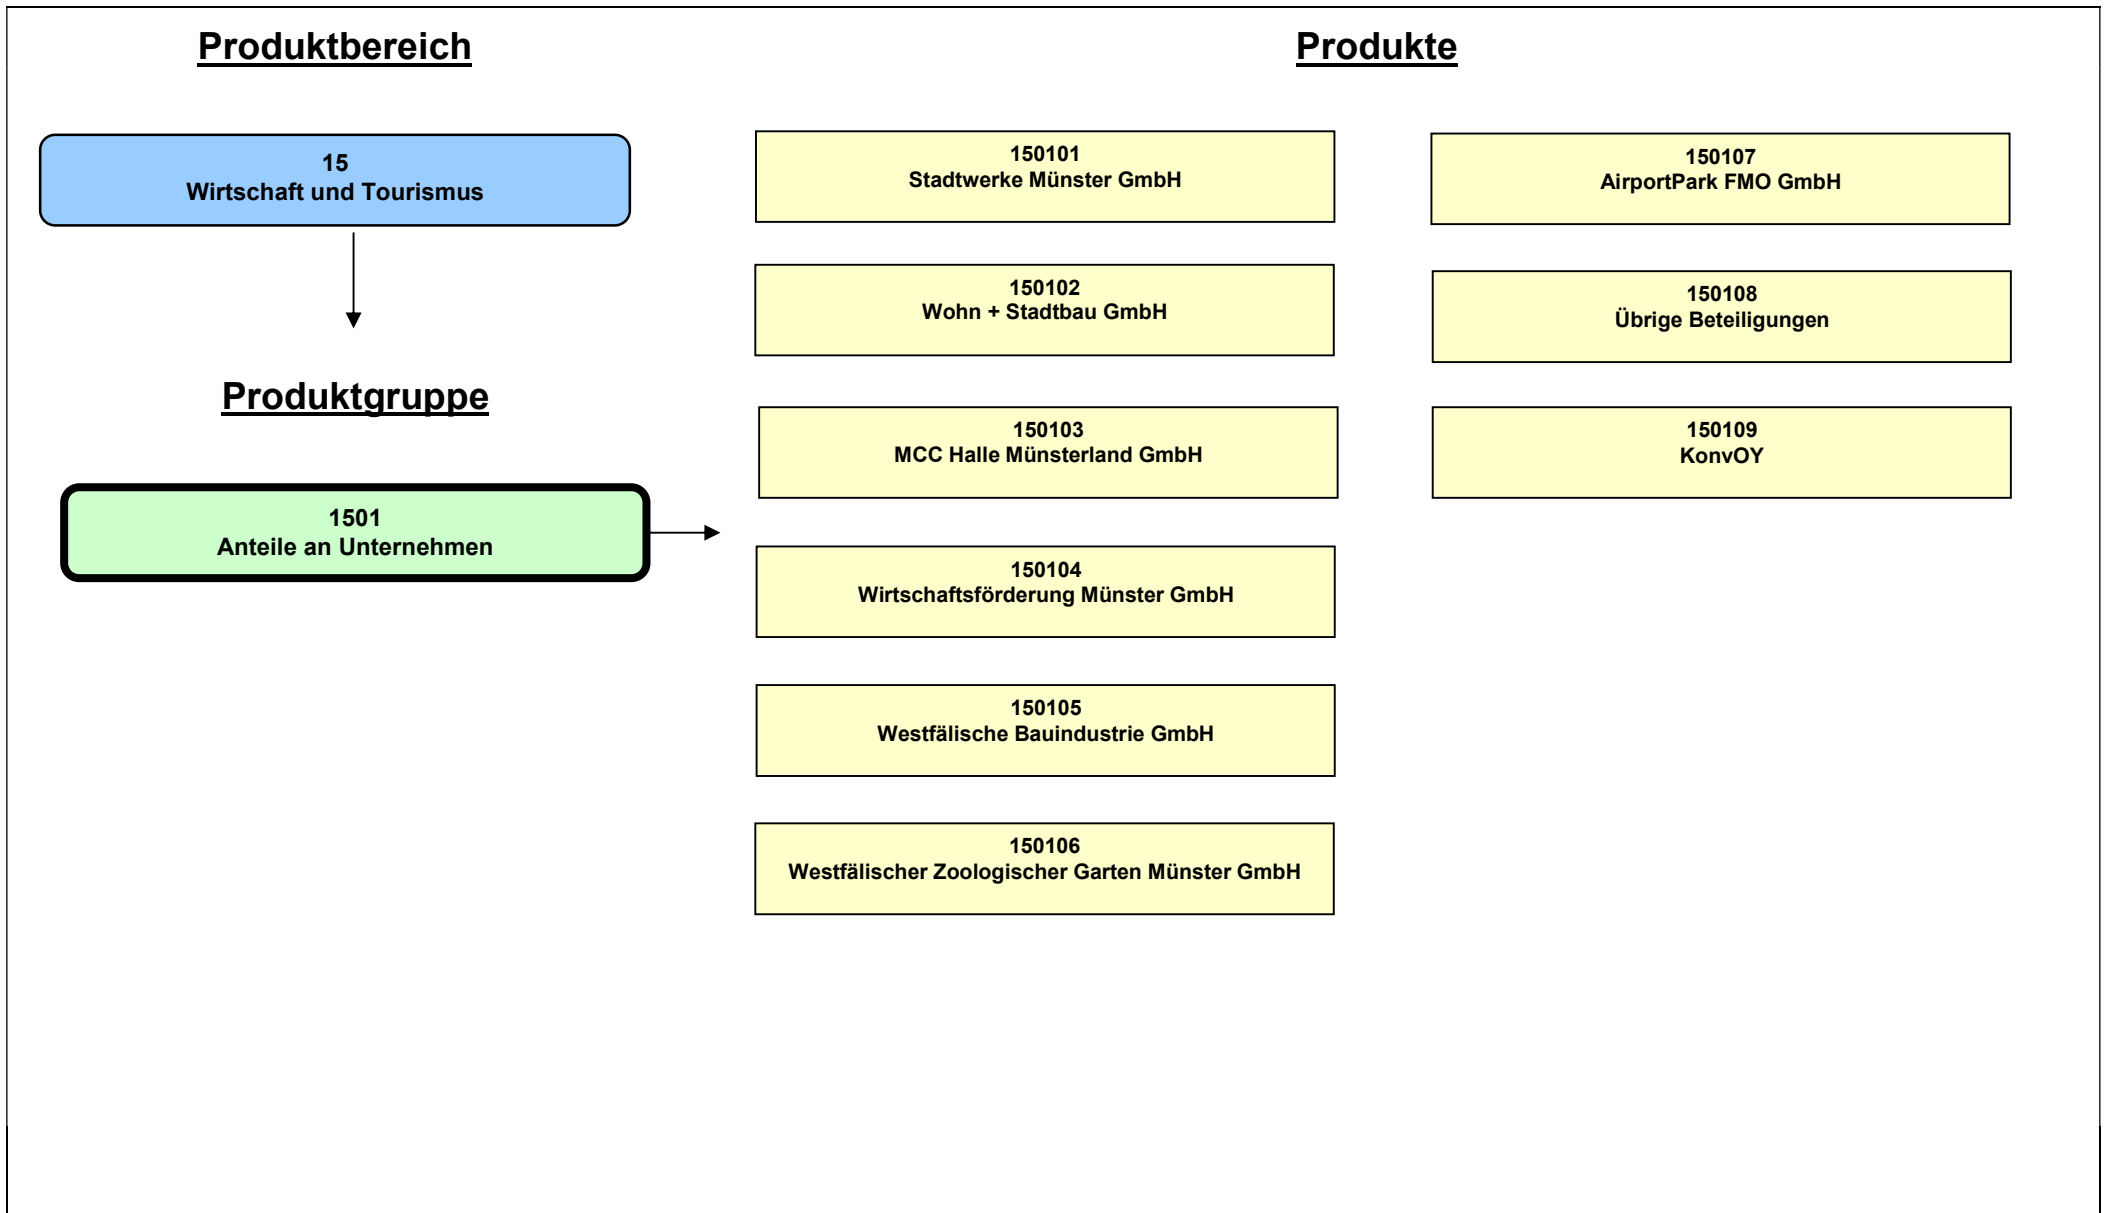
Produktbereich

Produkte

15
Wirtschaft und Tourismus

Produktgruppe

1501
Anteile an Unternehmen

150101
Stadtwerke Münster GmbH

150102
Wohn + Stadtbau GmbH

150103
MCC Halle Münsterland GmbH

150104
Wirtschaftsförderung Münster GmbH

150105
Westfälische Bauindustrie GmbH

150106
Westfälischer Zoologischer Garten Münster GmbH

150107
AirportPark FMO GmbH

150108
Übrige Beteiligungen

150109
KonvOY